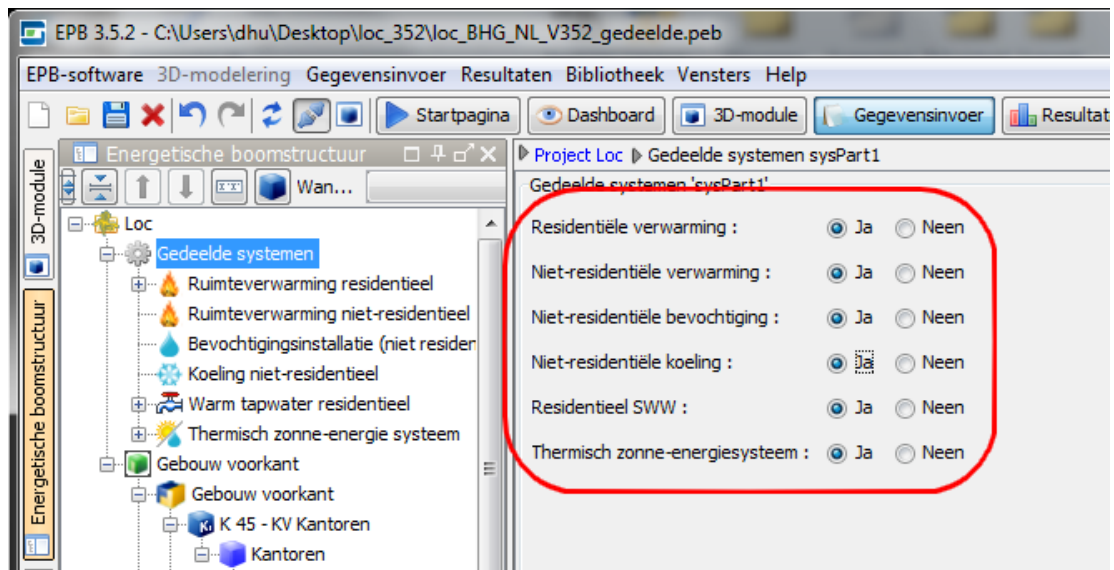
EPB 3.5.2 - C:\Users\dhu\Desktop\loc_352\loc_BHG_NL_V352_gedeelde.peb

EPB-software 3D-modelering Gegevensinvoer Resultaten Bibliotheek Vensters Help

Startpagina Dashboard 3D-module Gegevensinvoer Resultat

3D-module

Energetische boomstructuur

Energetische boomstructuur

Wan...

Loc
Gedeelde systemen
Ruimteverwarming residentieel
Ruimteverwarming niet-residentieel
Bevochtigingsinstallatie (niet resider
Koeling niet-residentieel
Warm tapwater residentieel
Thermisch zonne-energie systeem
Gebouw voorkant
Gebouw voorkant
K 45 - KV Kantoren
Kantoren

Project Loc Gedeelde systemen sysPart1

Gedeelde systemen 'sysPart1'

Residentiële verwarming : Ja Neen
Niet-residentiële verwarming : Ja Neen
Niet-residentiële bevochtiging : Ja Neen
Niet-residentiële koeling : Ja Neen
Residentieel SWW : Ja Neen
Thermisch zonne-energiesysteem : Ja Neen